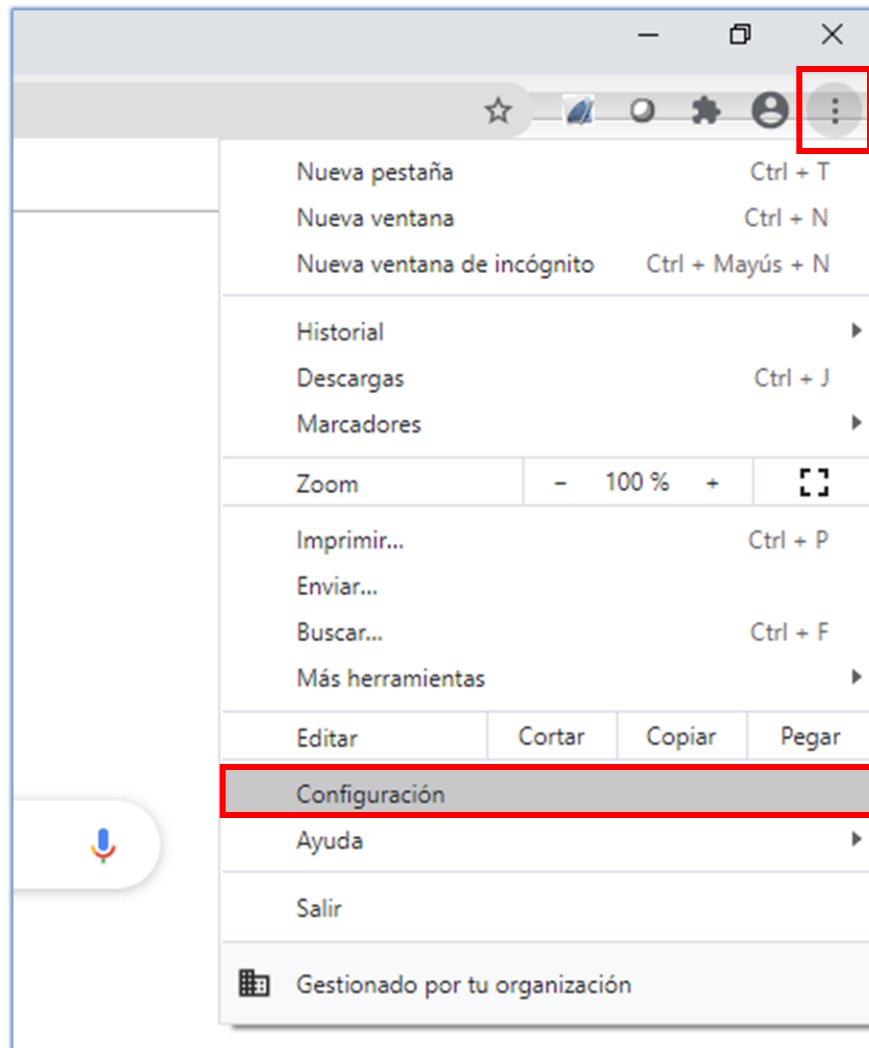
Nueva pestaña Ctrl + T
Nueva ventana Ctrl + N
Nueva ventana de incógnito Ctrl + Mayús + N

Historial
Descargas Ctrl + J
Marcadores

Zoom – 100 % +

Imprimir... Ctrl + P
Enviar...
Buscar... Ctrl + F
Más herramientas

Editar Cortar Copiar Pegar

Configuración
Ayuda

Salir

Gestionado por tu organización